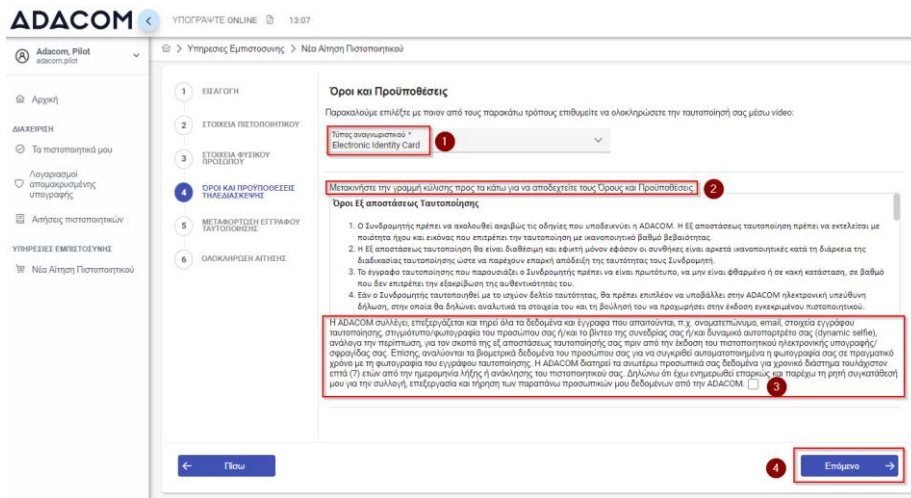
ADACOM

ΥΠΟΓΡΑΨΤΕ ONLINE 13:07

Adacom, Pilot
adacom.pilot

Αρχική

ΔΙΑΧΕΙΡΙΣΗ

Τα πιστοποιητικά μου

Λογαριασμοί απομακρυσμένης υπογραφής

Αιτήσεις πιστοποιητικών

ΥΠΗΡΕΣΙΕΣ ΕΜΠΙΣΤΟΣΥΝΗΣ

Νέα Αίτηση Πιστοποιητικού

Υπηρεσίες Εμπιστοσύνης > Νέα Αίτηση Πιστοποιητικού

1 ΕΙΣΑΓΩΓΗ

2 ΣΤΟΙΧΕΙΑ ΠΙΣΤΟΠΟΙΗΤΙΚΟΥ

3 ΣΤΟΙΧΕΙΑ ΦΥΣΙΚΟΥ ΠΡΟΣΩΠΟΥ

4 ΟΡΟΙ ΚΑΙ ΠΡΟΫΠΟΘΕΣΕΙΣ ΤΗΛΕΔΙΑΣΚΕΨΗΣ

5 ΜΕΤΑΦΟΡΤΩΣΗ ΕΓΓΡΑΦΟΥ ΤΑΥΤΟΠΟΙΗΣΗΣ

6 ΟΛΟΚΛΗΡΩΣΗ ΑΙΤΗΣΗΣ

Όροι και Προϋποθέσεις

Παρακαλούμε επιλέξτε με ποιον από τους παρακάτω τρόπους επιθυμείτε να ολοκληρώσετε την ταυτοποίηση σας μέσω video:

Τύπος αναγνωριστικού *
Electronic Identity Card

1

Μετακινήστε την γραμμή κύλισης προς τα κάτω για να αποδεχτείτε τους Όρους και Προϋποθέσεις.

2

Όροι Εξ αποστάσεως Ταυτοποίησης

1. Ο Συνδρομητής πρέπει να ακολουθεί ακριβώς τις οδηγίες που υποδεικνύει η ADACOM. Η Εξ αποστάσεως ταυτοποίηση πρέπει να εκτελείται με ποιότητα ήχου και εικόνας που επιτρέπει την ταυτοποίηση με ικανοποιητικό βαθμό βεβαιότητας.
2. Η Εξ αποστάσεως ταυτοποίηση θα είναι διαθέσιμη και εφικτή μόνον εφόσον οι συνθήκες είναι αρκετά ικανοποιητικές κατά τη διάρκεια της διαδικασίας ταυτοποίησης ώστε να παρέχουν επαρκή απόδειξη της ταυτότητας του Συνδρομητή.
3. Το έγγραφο ταυτοποίησης που παρουσιάζει ο Συνδρομητής πρέπει να είναι πρωτότυπο, να μην είναι φθαρμένο ή σε κακή κατάσταση, σε βαθμό που δεν επιτρέπει την εξακρίβωση της αυθεντικότητάς του.
4. Εάν ο Συνδρομητής ταυτοποιηθεί με το ισχύον δελτίο ταυτότητας, θα πρέπει επιπλέον να υποβάλλει στην ADACOM ηλεκτρονική υπεύθυνη δήλωση, στην οποία θα δηλώνει αναλυτικά τα στοιχεία του και τη βούλησή του να προχωρήσει στην έκδοση εγκεκριμένου πιστοποιητικού.

Η ADACOM συλλέγει, επεξεργάζεται και τηρεί όλα τα δεδομένα και έγγραφα που απαιτούνται, π.χ. ονοματεπώνυμα, email, στοιχεία εγγράφου ταυτοποίησης, στιγμιότυπο/φωτογραφία του προσώπου σας ή/και το βίντεο της συνεδρίας σας ή/και δυναμικό αυτοπορτρέτο σας (dynamic selfie), ανάλογα την περίπτωση, για τον σκοπό της εξ αποστάσεως ταυτοποίησής σας πριν από την έκδοση του πιστοποιητικού ηλεκτρονικής υπογραφής/σφραγίδας σας. Επίσης, αναλύονται τα βιομετρικά δεδομένα του προσώπου σας για να συγκριθεί αυτοματοποιημένα η φωτογραφία σας σε πραγματικό χρόνο με τη φωτογραφία του εγγράφου ταυτοποίησης. Η ADACOM διατηρεί τα ανωτέρω προσωπικά σας δεδομένα για χρονικό διάστημα τουλάχιστον επτά (7) ετών από την ημερομηνία λήξης ή ανάκλησης του πιστοποιητικού σας. Δηλώνω ότι έχω ενημερωθεί επαρκώς και παρέχω τη ρητή συγκατάθεσή μου για την συλλογή, επεξεργασία και τήρηση των παραπάνω προσωπικών μου δεδομένων από την ADACOM.

3

Πίσω

4

Επόμενο